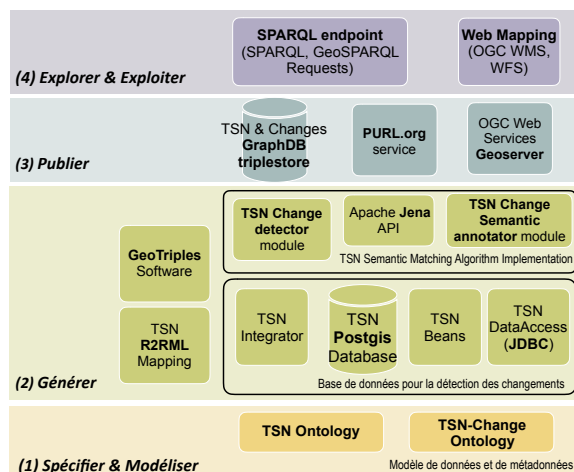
SPARQL endpoint (SPARQL, GeoSPARQL Requests)

Web Mapping (OGC WMS, WFS)

(4) Explorer & Exploiter

TSN & Changes GraphDB triplestore

PURL.org service

OGC Web Services Geoserver

(3) Publier

TSN Change detector module

Apache Jena API

TSN Change Semantic annotator module

TSN Semantic Matching Algorithm Implementation

GeoTriples Software

TSN R2RML Mapping

TSN Integrator

TSN Postgis Database

TSN Beans

TSN DataAccess (JDBC)

Base de données pour la détection des changements

(2) Générer

TSN Ontology

TSN-Change Ontology

(1) Spécifier & Modéliser

Modèle de données et de métadonnées